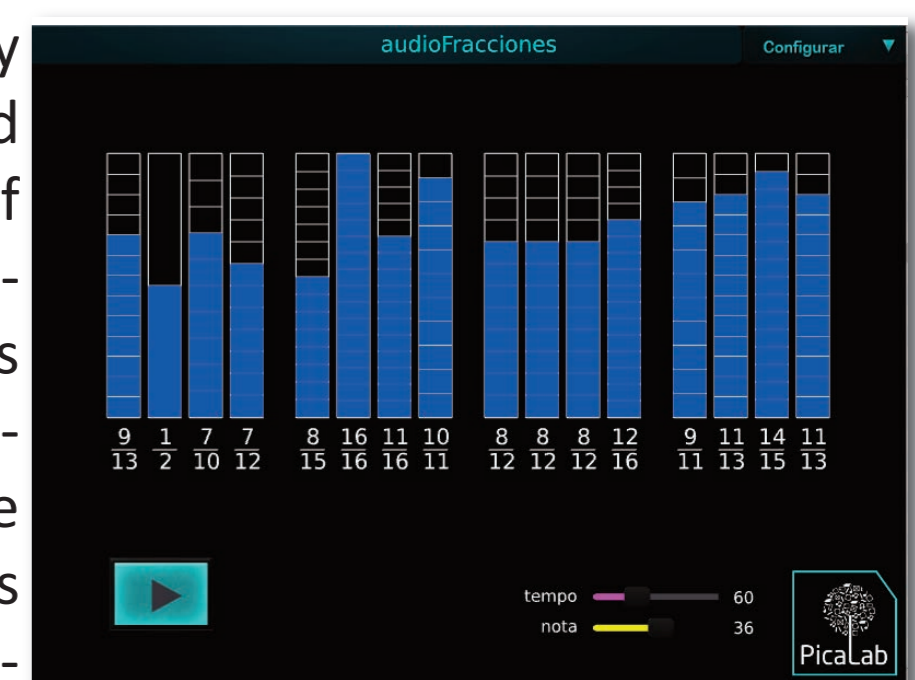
y
d
f
-
s
-
e
s
-

audioFracciones

Configurar ▼

$\frac{9}{13}$ $\frac{1}{2}$ $\frac{7}{10}$ $\frac{7}{12}$ $\frac{8}{15}$ $\frac{16}{16}$ $\frac{11}{16}$ $\frac{10}{11}$ $\frac{8}{12}$ $\frac{8}{12}$ $\frac{8}{12}$ $\frac{12}{16}$ $\frac{9}{11}$ $\frac{11}{13}$ $\frac{14}{15}$ $\frac{11}{13}$

tempo 60
nota 36

PicaLab